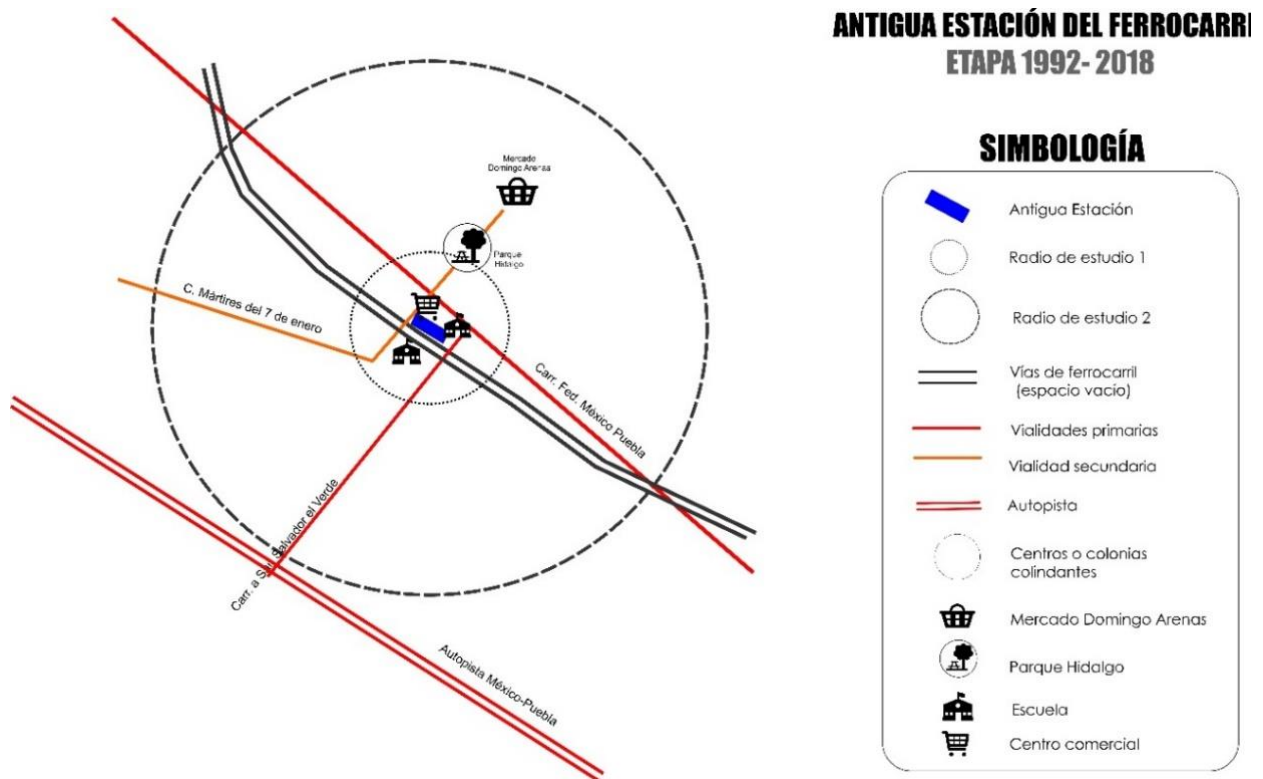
ANTIGUA ESTACIÓN DEL FERROCARRI
ETAPA 1992- 2018

SIMBOLOGÍA

Antigua Estación
Radio de estudio 1
Radio de estudio 2
Vías de ferrocarril (espacio vacío)
Vialidades primarias
Vialidad secundaria
Autopista
Centros o colonias colindantes
Mercado Domingo Arenas
Parque Hidalgo
Escuela
Centro comercial

Mercado Domingo Arenas
Parque Hidalgo
C. Mártires del 7 de enero
Carr. Fed. México Puebla
Carr. a San Salvador el Verde
Autopista México-Puebla